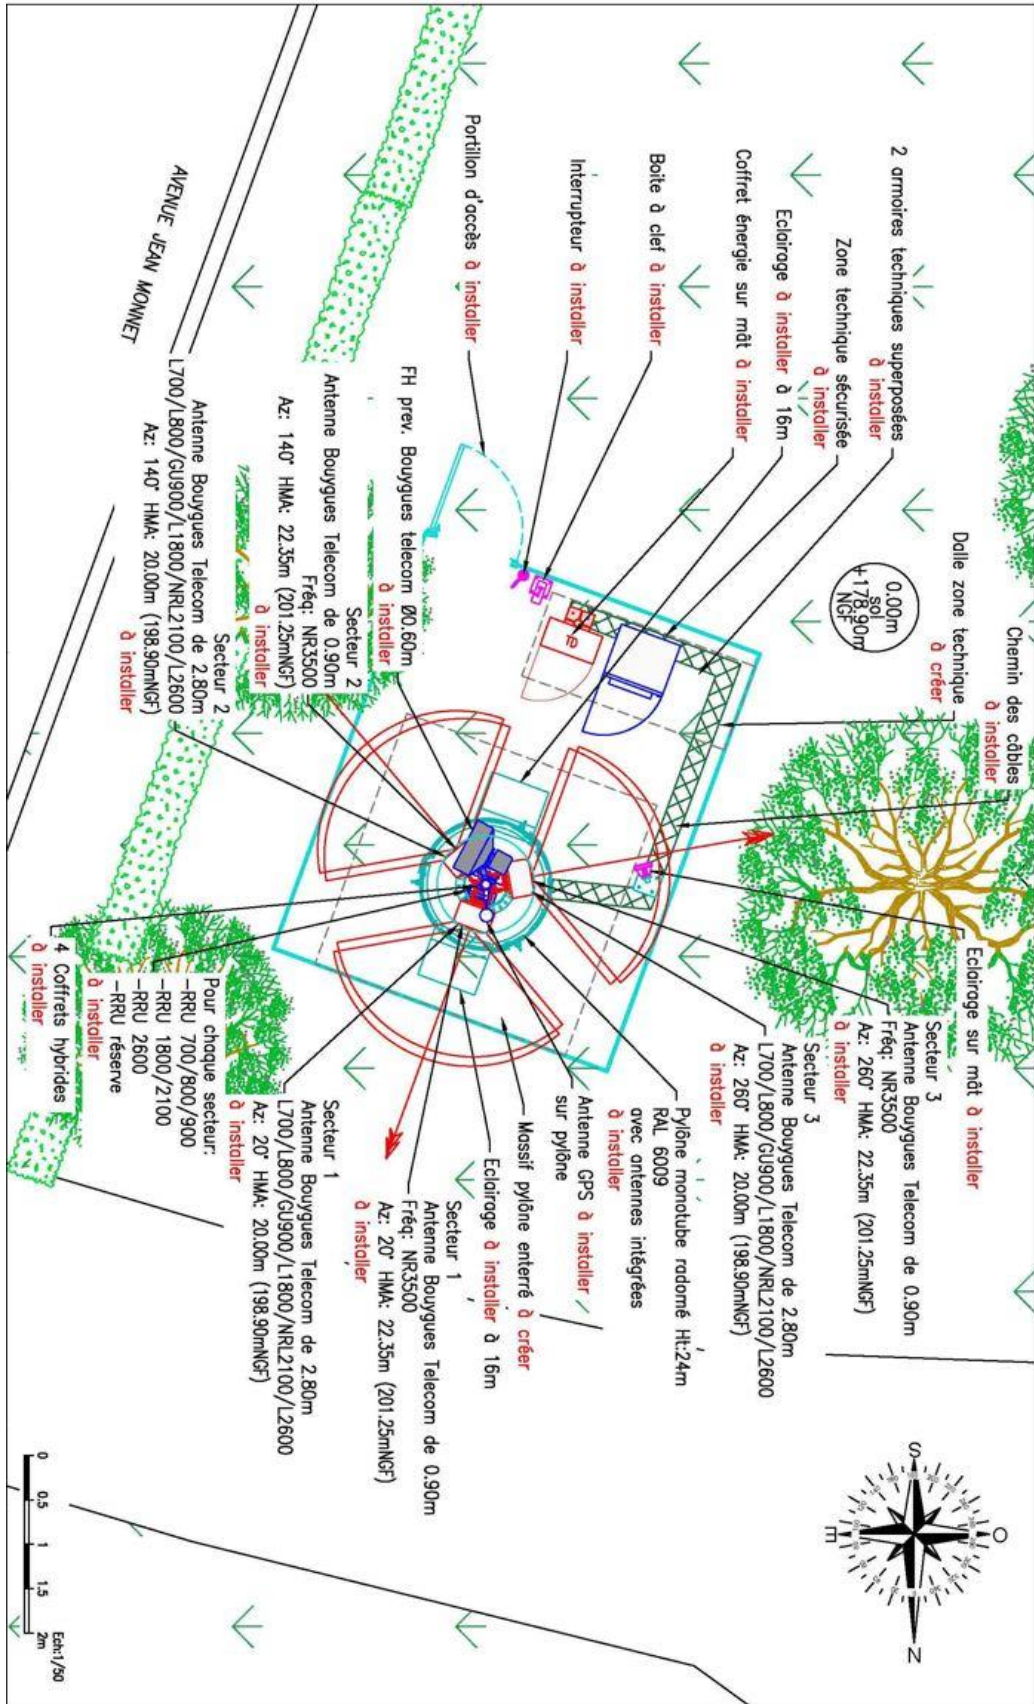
2 armoires techniques superposées à installer

Zone technique sécurisée à installer

Eclairage à installer à 16m

Coffret énergie sur mât à installer

Boite à clef à installer

Interrupteur à installer

Portillon d'accès à installer

AVENUE JEAN MONNET

Chemin des câbles à installer

Dalle zone technique à créer

0.00m sol +178.90m NGF

FH prev. Bouygues telecom Ø0.60m à installer

Secteur 2
Antenne Bouygues Telecom de 0.90m
Fréq: NR3500
Az: 140° HMA: 22.35m (201.25mNGF)
à installer

Secteur 2
Antenne Bouygues Telecom de 2.80m
L700/L800/GU900/L1800/NRL2100/L2600
Az: 140° HMA: 20.00m (198.90mNGF)
à installer

Eclairage sur mât à installer

Secteur 3
Antenne Bouygues Telecom de 0.90m
Fréq: NR3500
Az: 260° HMA: 22.35m (201.25mNGF)
à installer

Secteur 3
Antenne Bouygues Telecom de 2.80m
L700/L800/GU900/L1800/NRL2100/L2600
Az: 260° HMA: 20.00m (198.90mNGF)
à installer

Pylône monotube radomé Ht:24m
RAL 6009
avec antennes intégrées
à installer

Antenne GPS à installer sur pylône

Massif pylône enterré à créer

Eclairage à installer à 16m

Secteur 1
Antenne Bouygues Telecom de 0.90m
Fréq: NR3500
Az: 20° HMA: 22.35m (201.25mNGF)
à installer

Secteur 1
Antenne Bouygues Telecom de 2.80m
L700/L800/GU900/L1800/NRL2100/L2600
Az: 20° HMA: 20.00m (198.90mNGF)
à installer

Pour chaque secteur:
-RRU 700/800/900
-RRU 1800/2100
-RRU 2600
-RRU réserve
à installer

4 Coffrets hybrides à installer

S
E
O
N

0 0.5 1 1.5 2m Ech:1/50